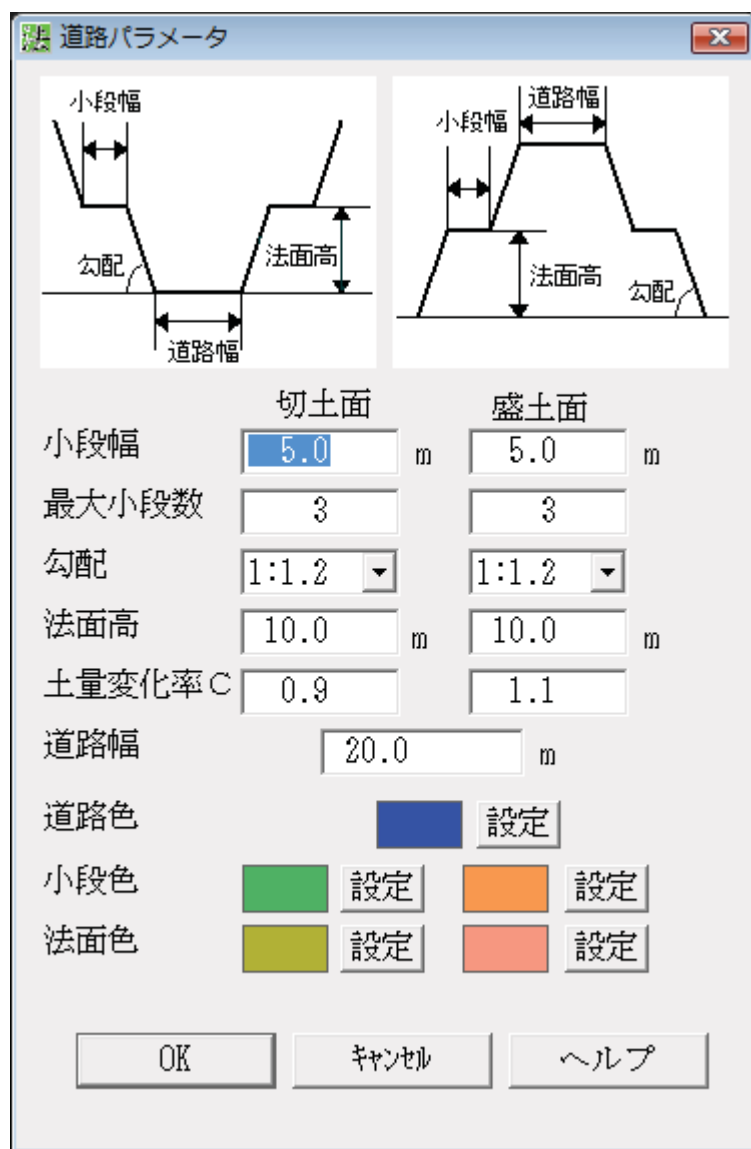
道路パラメータ

小段幅
勾配
法面高
道路幅

道路幅
小段幅
法面高
勾配

| | 切土面 | | 盛土面 | |
|---|---|---|---|---|
| 小段幅 | 5.0 | m | 5.0 | m |
| 最大小段数 | 3 | | 3 | |
| 勾配 | 1:1.2 | | 1:1.2 | |
| 法面高 | 10.0 | m | 10.0 | m |
| 土量変化率C | 0.9 | | 1.1 | |

道路幅 20.0 m

道路色 設定

小段色 設定 設定

法面色 設定 設定

OK キャンセル ヘルプ